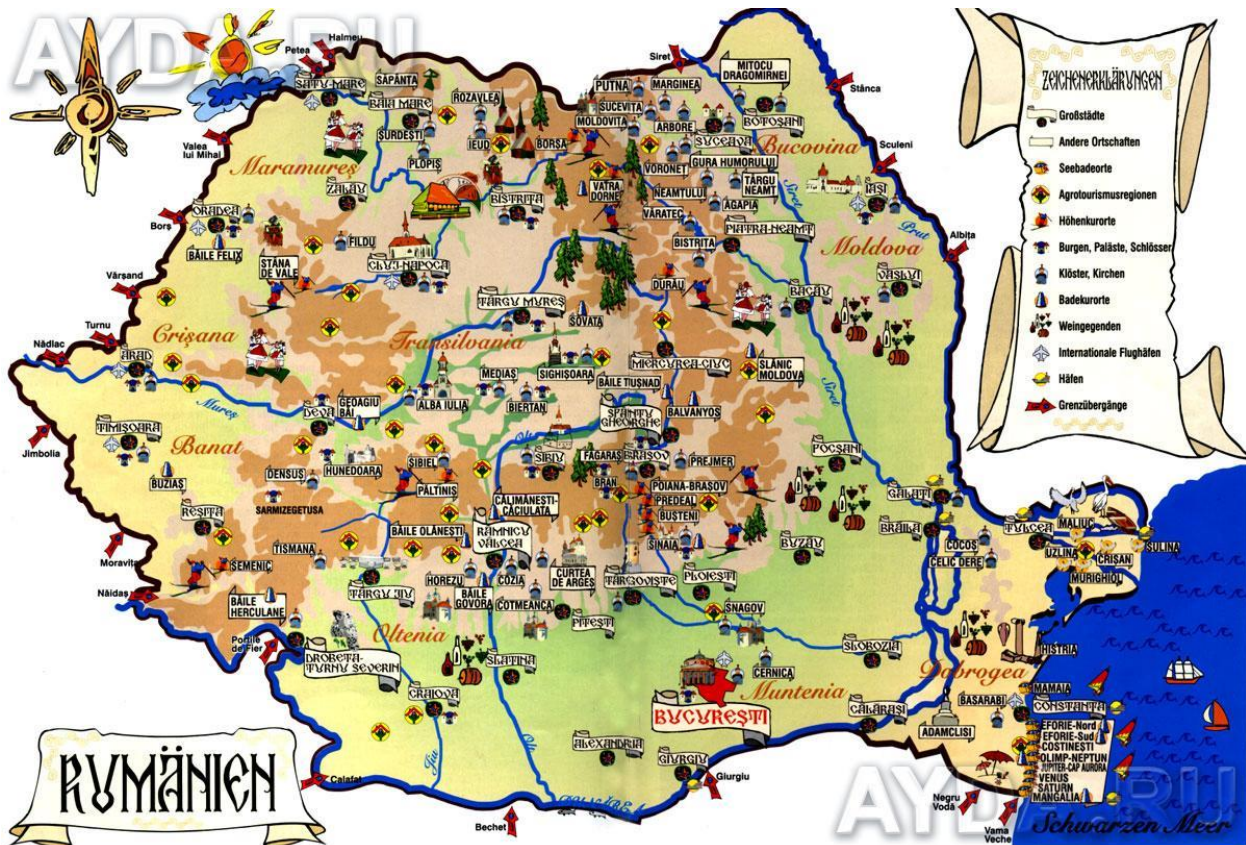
AYDA.RU

ZEICHENERKLÄRUNGEN
Großstädte
Andere Ortschaften
Seebadeorte
Agrotourismusregionen
Höhenkurorte
Burgen, Paläste, Schlösser
Klöster, Kirchen
Badekurorte
Weingegenden
Internationale Flughäfen
Häfen
Grenzübergänge

Halmeu
Petea
SATU MARE
SĂPÂNȚA
BAIA MARE
ROZAVLEA
Valea lui Mihai
Maramureș
ȘURDEȘTI
PLOPIȘ
IEUD
BORȘA
ZALĂU
ORADEA
Borș
BĂILE FELIX
FILDU
STÂNA DE VALE
CLUJ-NAPOCA
BISTRIȚA
Vârșand
Turnu
Nădlac
Crișana
ARAD
Transilvania
TÂRGU MUREȘ
SOVATA
Mureș
TIMIȘOARA
Jimbolia
Banat
DEVA
GEOAGIU BĂI
ALBA IULIA
MEDIAȘ
SIGHIȘOARA
BIERTAN
BĂILE TUȘNAD
BUZIAȘ
REȘIȚA
DENSUȘ
HUNEDOARA
SIBIEL
PĂLTINIȘ
SIBIU
FĂGĂRAȘ
BRAȘOV
PREJMER
SARMIZEGETUSA
BĂILE OLĂNEȘTI
CĂLIMĂNEȘTI-CĂCIULATA
RÂMNICU VÂLCEA
BRAN
POIANA-BRAȘOV
PREDEAL
BUȘTENI
SINAIA
TISMANA
Moravița
ȘEMENIC
Naidaș
BĂILE HERCULANE
TÂRGU JIU
HOREZU
BĂILE GOVORA
COZIA
CURTEA DE ARGEȘ
TÂRGOVIȘTE
PLOIEȘTI
Porțile de Fier
DROBETA-TURNU SEVERIN
Oltenia
CRAIOVA
SLATINA
COTMEANCA
PITEȘTI
SNAGOV
CERNICA
Muntenia
BUCUREȘTI
Jiu
Olt
ALEXANDRIA
GIURGIU
Giurgiu
Calafat
Bechet
DUNAREA
RUMÄNIEN
Siret
PUTNA
MARGINEA
MITOCU DRAGOMIRNEI
SUCEVIȚA
MOLDOVIȚA
ARBORE
BOTOȘANI
SUCEAVA
GURA HUMORULUI
Bucovina
VORONEȚ
TÂRGU NEAMȚ
VATRA DORNEI
NEAMȚULUI
AGAPIA
VĂRATEC
IAȘI
Sculeni
Stânca
PIATRA-NEAMȚ
BISTRIȚA
Prut
Albița
Moldova
VASLUI
DURĂU
BACĂU
MIERCUREA-CIUC
SLĂNIC MOLDOVA
SFÂNTU GHEORGHE
BALVANYOȘ
Siret
FOCȘANI
GALAȚI
BRĂILA
BUZĂU
TULCEA
MALIUC
COCOȘ
CELIC DERE
UZLINA
CRIȘAN
SULINA
MURIGHIOL
SLOBOZIA
ISTRIA
Dobrogea
BASARABI
MAMAIA
CONSTANȚA
CĂLĂRAȘI
ADAMCLISI
EFORIE-Nord
EFORIE-Sud
COSTINEȘTI
OLIMP-NEPTUN
JUPITER-CAP AURORA
VENUS
SATURN
MANGALIA
Negru Vodă
Vama Veche
Schwarzen Meer
AYDA.RU